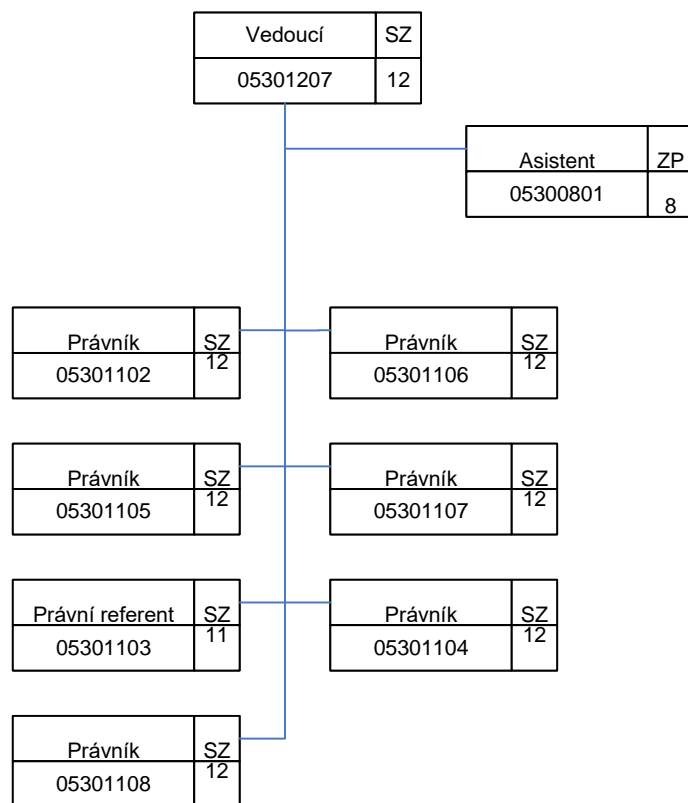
Vedoucí SZ
05301207 12

Asistent ZP
05300801 8

Právník SZ
05301102 12

Právník SZ
05301106 12

Právník SZ
05301105 12

Právník SZ
05301107 12

Právní referent SZ
05301103 11

Právník SZ
05301104 12

Právník SZ
05301108 12